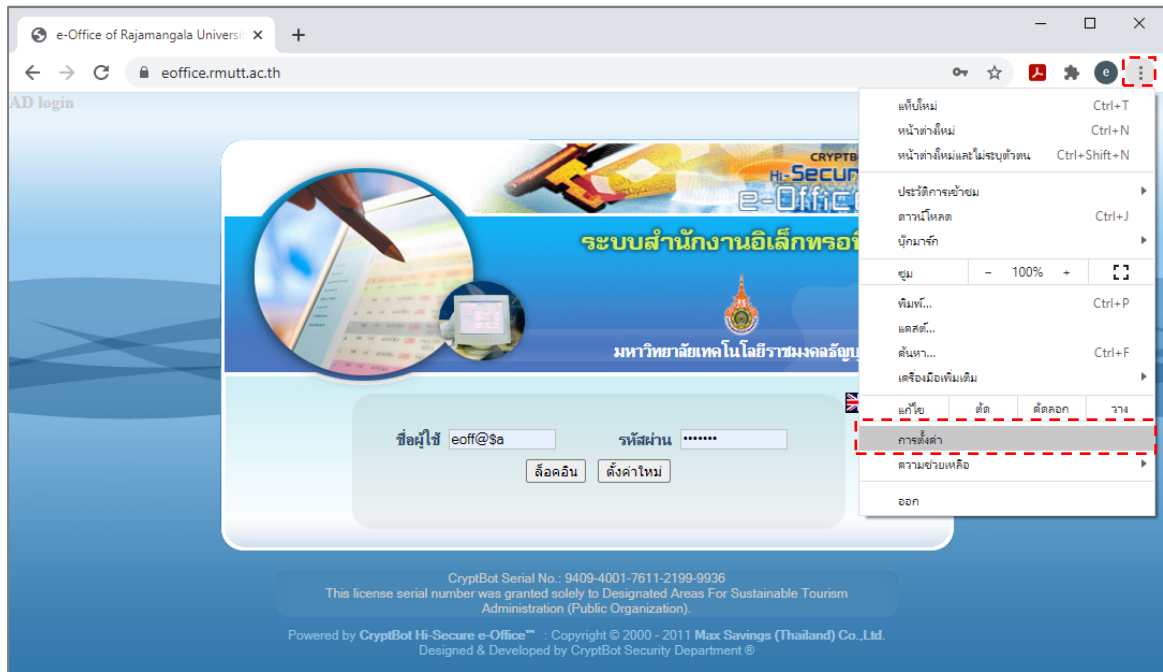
e-Office of Rajamangala Universi ×
+
eoffice.rmutt.ac.th
AD login
CRYPTB
Hi-Secur
e-Offic
ระบบสำนักงานอิเล็กทรอ
มหาวิทยาลัยเทคโนโลยีราชมงคลธัญ
ชื่อผู้ใช้ eoff@$a
รหัสผ่าน •••••••
ล็อคอิน
ตั้งค่าใหม่
แท็บใหม่ Ctrl+T
หน้าต่างใหม่ Ctrl+N
หน้าต่างใหม่และไม่ระบุตัวตน Ctrl+Shift+N
ประวัติการเข้าชม
ดาวน์โหลด Ctrl+J
บุ๊กมาร์ก
ซูม − 100% +
พิมพ์... Ctrl+P
แคสต์...
ค้นหา... Ctrl+F
เครื่องมือเพิ่มเติม
แก้ไข ตัด คัดลอก วาง
การตั้งค่า
ความช่วยเหลือ
ออก
CryptBot Serial No.: 9409-4001-7611-2199-9936
This license serial number was granted solely to Designated Areas For Sustainable Tourism Administration (Public Organization).
Powered by CryptBot Hi-Secure e-Office™ : Copyright © 2000 - 2011 Max Savings (Thailand) Co.,Ltd.
Designed & Developed by CryptBot Security Department ®